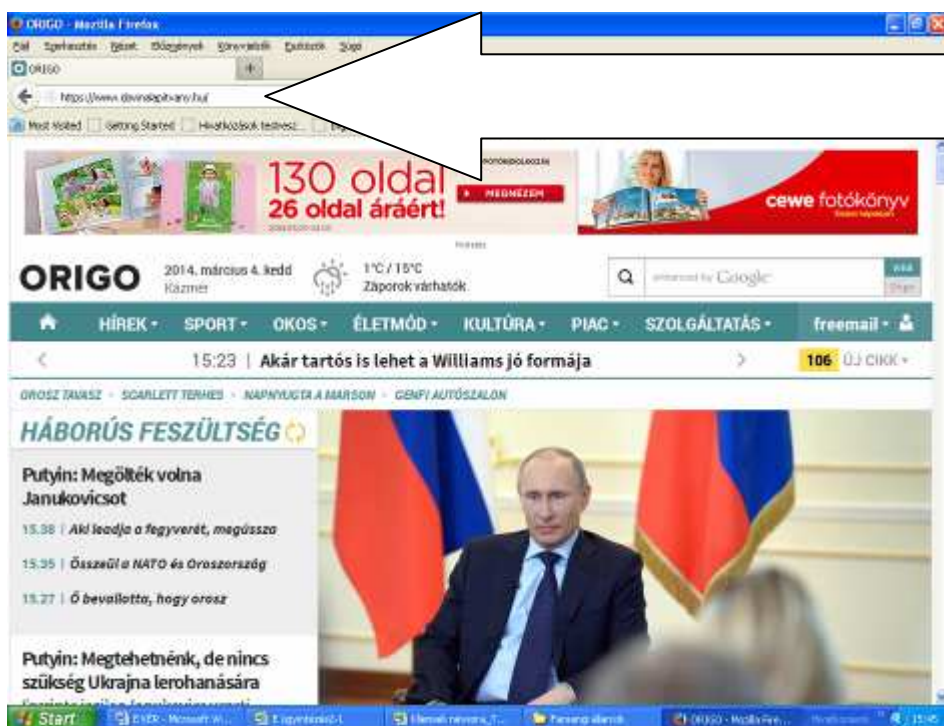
ORIGO - Mozilla Firefox

Fájl Szerkesztés Nézet Előzmények Könyvjelzők Eszközök Súgó

ORIGO

https://www.devinalapitvany.hu/

Most Visited Getting Started Hivatkozások testresz...

130 oldal
26 oldal áráért!

MEGNÉZEM

cewe fotókönyv

ORIGO

2014. március 4. kedd
Kázmér

1°C / 15°C
Záporok várhatók

enhanced by Google

HÍREK · SPORT · OKOS · ÉLETMÓD · KULTÚRA · PIAC · SZOLGÁLTATÁS · freemail ·

15:23 | Akár tartós is lehet a Williams jó formája

106 ÚJ CIKK

OROSZ TAVASZ · SCARLETT TERHES · NAPNYUGTA A MARSON · GENFI AUTÓSZALON

HÁBORÚS FESZÜLTSÉG

Putyin: Megölték volna Janukovicsot

15.38 | Aki leadja a fegyverét, megússza

15.35 | Összeül a NATO és Oroszország

15.27 | Ő bevallotta, hogy orosz

Putyin: Megtehetnénk, de nincs szükség Ukrajna lerohanására

Start